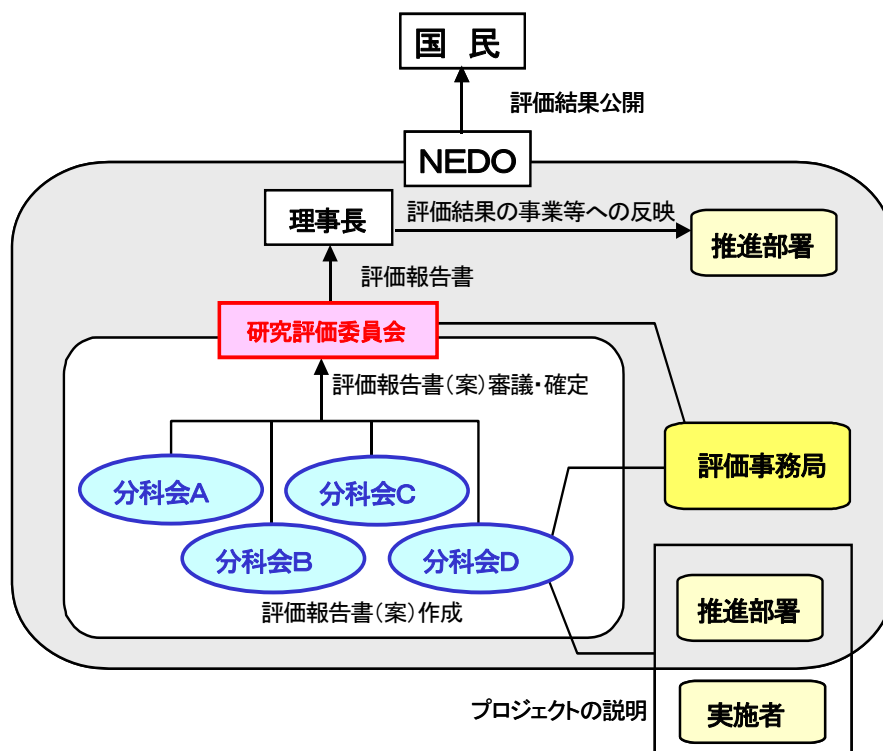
国民

評価結果公開

NEDO

理事長

評価結果の事業等への反映

推進部署

評価報告書

研究評価委員会

評価報告書（案）審議・確定

評価事務局

分科会A

分科会C

分科会B

分科会D

評価報告書（案）作成

推進部署

プロジェクトの説明

実施者